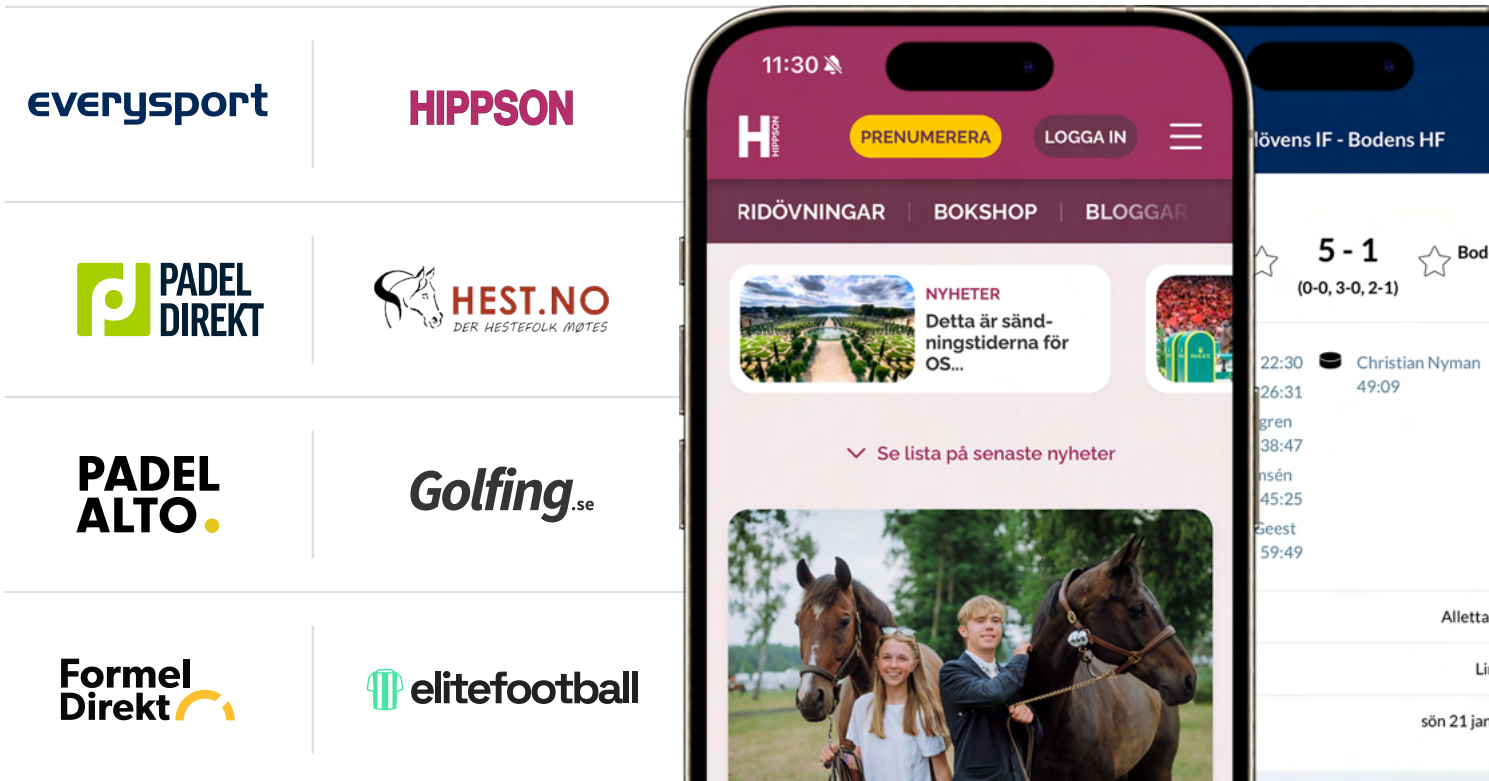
everysport

HIPPSON

PADEL DIREKT

HEST.NO
DER HESTEFOLK MØTES

PADEL ALTO.

Golfing.se

Formel Direkt

elitefootball

11:30

H HIPPSON

PRENUMERERA

LOGGA IN

RIDÖVNINGAR | BOKSHOP | BLOGGAR

NYHETER
Detta är sändningstiderna för OS...

Se lista på senaste nyheter

lövens IF - Bodens HF

5 - 1
(0-0, 3-0, 2-1)

Bod

22:30
26:31
gren
38:47
nsén
45:25
Geest
59:49

Christian Nyman
49:09

Alletta

Li

sön 21 jan